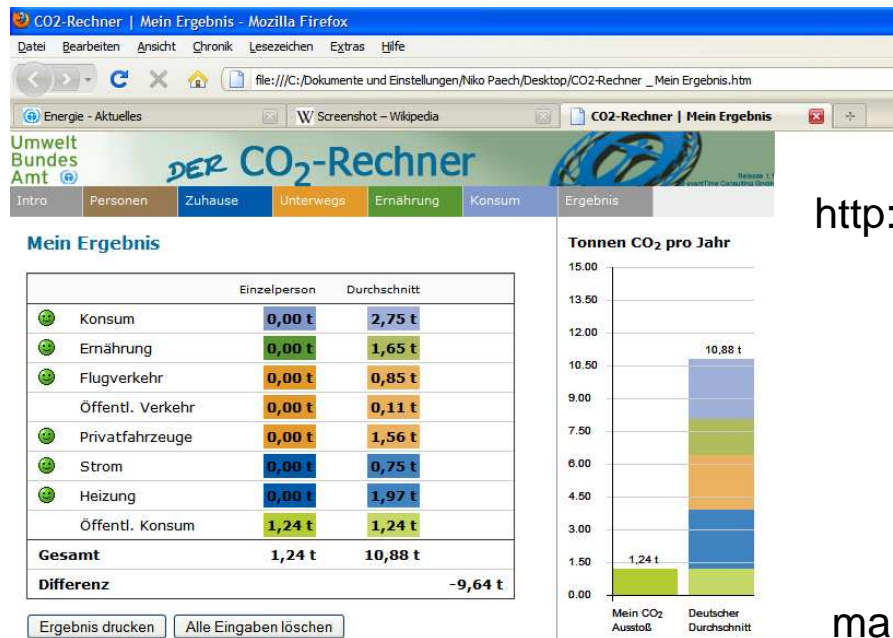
CO2-Rechner | Mein Ergebnis - Mozilla Firefox

Datei Bearbeiten Ansicht Chronik Lesezeichen Extras Hilfe

file:///C:/Dokumente und Einstellungen/Niko Paech/Desktop/CO2-Rechner _ Mein Ergebnis.htm

Energie - Aktuelles | Screenshot – Wikipedia | CO2-Rechner | Mein Ergebnis

Umwelt Bundes Amt

DER $CO_2$-Rechner

Release 1.1 eventTime Consulting GmbH

Intro | Personen | Zuhause | Unterwegs | Ernährung | Konsum | Ergebnis

http:

Mein Ergebnis

| | Einzelperson | Durchschnitt | |
|---|---|---|---|
| Konsum | 0,00 t | 2,75 t | |
| Ernährung | 0,00 t | 1,65 t | |
| Flugverkehr | 0,00 t | 0,85 t | |
| Öffentl. Verkehr | 0,00 t | 0,11 t | |
| Privatfahrzeuge | 0,00 t | 1,56 t | |
| Strom | 0,00 t | 0,75 t | |
| Heizung | 0,00 t | 1,97 t | |
| Öffentl. Konsum | 1,24 t | 1,24 t | |
| Gesamt | 1,24 t | 10,88 t | |
| Differenz | | | -9,64 t |

Ergebnis drucken | Alle Eingaben löschen

Tonnen $CO_2$ pro Jahr

15.00
13.50
12.00
10.50
9.00
7.50
6.00
4.50
3.00
1.50
0.00

10,88 t
1,24 t

Mein $CO_2$ Ausstoß
Deutscher Durchschnitt

ma